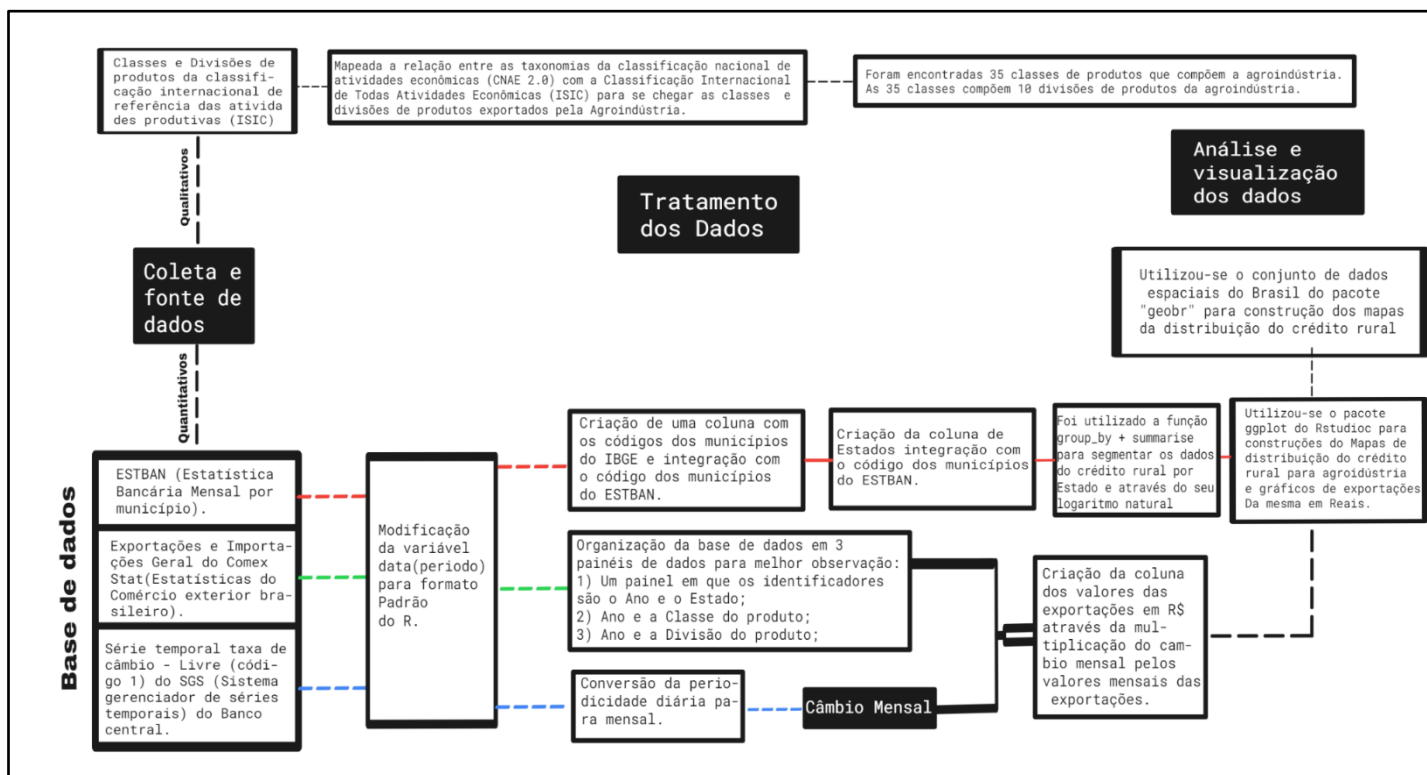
Classes e Divisões de produtos da classificação internacional de referência das atividades produtivas (ISIC)

Mapeada a relação entre as taxonomias da classificação nacional de atividades econômicas (CNAE 2.0) com a Classificação Internacional de Todas Atividades Econômicas (ISIC) para se chegar as classes e divisões de produtos exportados pela Agroindústria.

Foram encontradas 35 classes de produtos que compõem a agroindústria. As 35 classes compõem 10 divisões de produtos da agroindústria.

Análise e visualização dos dados

Qualitativos

Tratamento dos Dados

Coleta e fonte de dados

Utilizou-se o conjunto de dados espaciais do Brasil do pacote "geobr" para construção dos mapas da distribuição do crédito rural

Quantitativos

Base de dados

ESTBAN (Estatística Bancária Mensal por município).

Exportações e Importações Geral do Comex Stat(Estatísticas do Comércio exterior brasileiro).

Série temporal taxa de câmbio - Livre (código 1) do SGS (Sistema gerenciador de séries temporais) do Banco central.

Modificação da variável data(periodo) para formato Padrão do R.

Criação de uma coluna com os códigos dos municípios do IBGE e integração com o código dos municípios do ESTBAN.

Criação da coluna de Estados integração com o código dos municípios do ESTBAN.

Foi utilizado a função group_by + summarise para segmentar os dados do crédito rural por Estado e através do seu logaritmo natural

Utilizou-se o pacote ggplot do Rstudioc para construções do Mapas de distribuição do crédito rural para agroidústria e gráficos de exportações Da mesma em Reais.

Organização da base de dados em 3 painéis de dados para melhor observação:
1) Um painel em que os identificadores são o Ano e o Estado;
2) Ano e a Classe do produto;
3) Ano e a Divisão do produto;

Criação da coluna dos valores das exportações em R$ através da multiplicação do câmbio mensal pelos valores mensais das exportações.

Conversão da periodicidade diária para mensal.

Câmbio Mensal